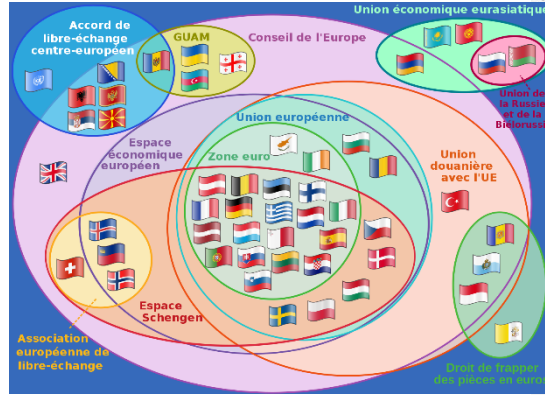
Accord de libre-échange centre-européen

GUAM

Conseil de l'Europe

Union économique eurasiatique

Union de la Russie et de la Biélorussie

Espace économique européen

Union européenne

Zone euro

Union douanière avec l'UE

Espace Schengen

Association européenne de libre-échange

Droit de frapper des pièces en euros